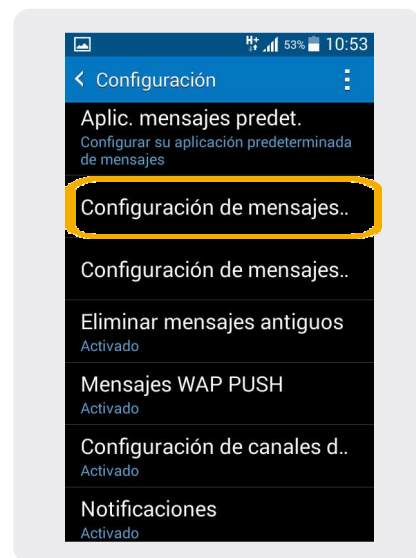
H+ 53% 10:53

< Configuración

Aplic. mensajes predet.
Configurar su aplicación predeterminada de mensajes

Configuración de mensajes..

Configuración de mensajes..

Eliminar mensajes antiguos
Activado

Mensajes WAP PUSH
Activado

Configuración de canales d..
Activado

Notificaciones
Activado